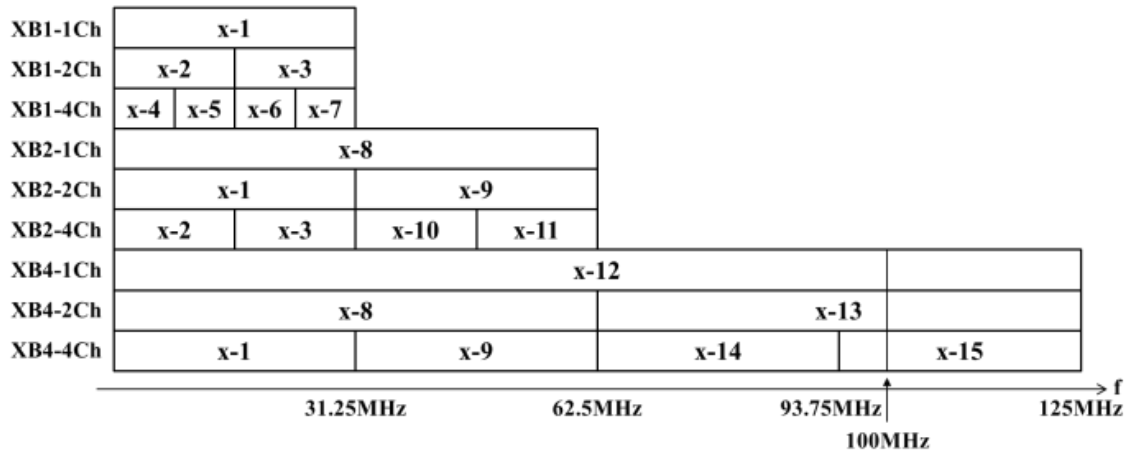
XB1-1Ch x-1

XB1-2Ch x-2 x-3

XB1-4Ch x-4 x-5 x-6 x-7

XB2-1Ch x-8

XB2-2Ch x-1 x-9

XB2-4Ch x-2 x-3 x-10 x-11

XB4-1Ch x-12

XB4-2Ch x-8 x-13

XB4-4Ch x-1 x-9 x-14 x-15

f

31.25MHz 62.5MHz 93.75MHz 125MHz

100MHz